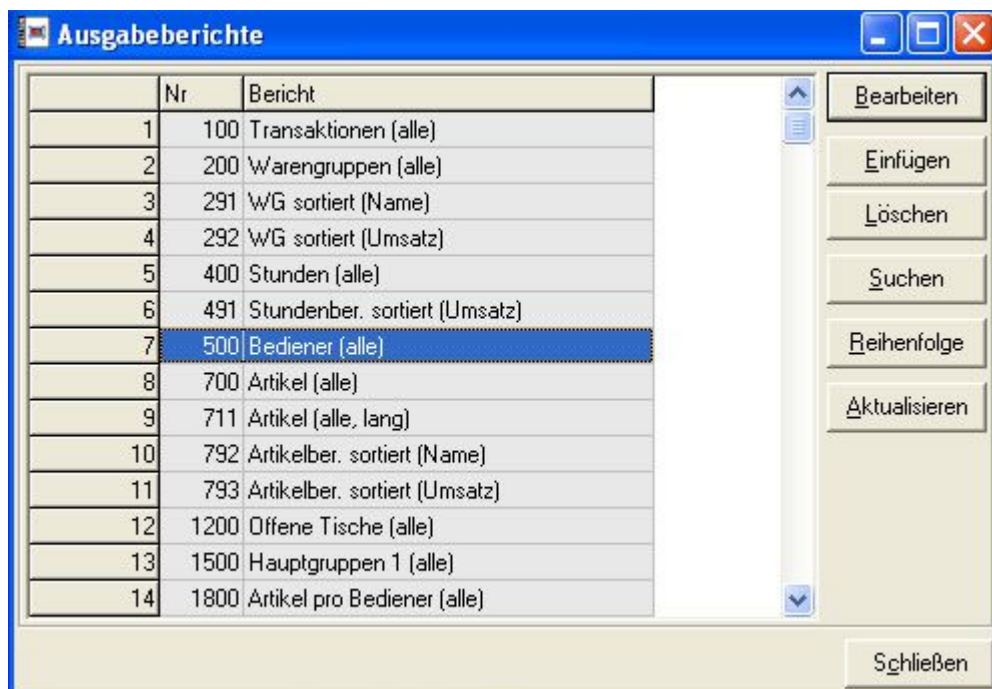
Ausgabeberichte

| | Nr | Bericht |
|---|---|---|
| 1 | 100 | Transaktionen (alle) |
| 2 | 200 | Warengruppen (alle) |
| 3 | 291 | WG sortiert (Name) |
| 4 | 292 | WG sortiert (Umsatz) |
| 5 | 400 | Stunden (alle) |
| 6 | 491 | Stundenber. sortiert (Umsatz) |
| 7 | 500 | Bediener (alle) |
| 8 | 700 | Artikel (alle) |
| 9 | 711 | Artikel (alle, lang) |
| 10 | 792 | Artikelber. sortiert (Name) |
| 11 | 793 | Artikelber. sortiert (Umsatz) |
| 12 | 1200 | Offene Tische (alle) |
| 13 | 1500 | Hauptgruppen 1 (alle) |
| 14 | 1800 | Artikel pro Bediener (alle) |

Bearbeiten
Einfügen
Löschen
Suchen
Reihenfolge
Aktualisieren

Schließen